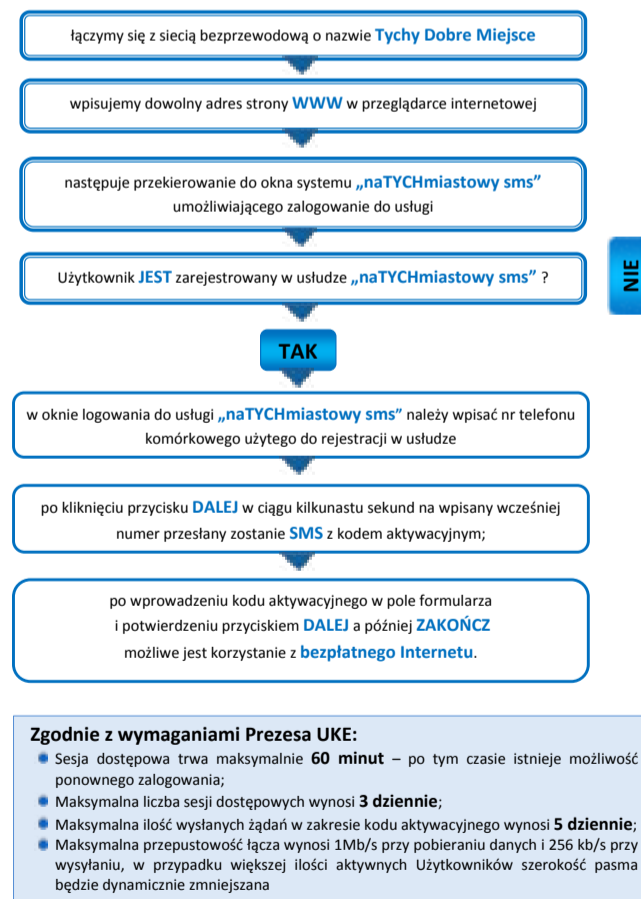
łączymy się z siecią bezprzewodową o nazwie Tychy Dobre Miejsce

wpisujemy dowolny adres strony WWW w przeglądarce internetowej

następuje przekierowanie do okna systemu „naTYCHmiastowy sms” umożliwiającego zalogowanie do usługi

Użytkownik JEST zarejestrowany w usłudze „naTYCHmiastowy sms” ?

NIE

TAK

w oknie logowania do usługi „naTYCHmiastowy sms” należy wpisać nr telefonu komórkowego użytego do rejestracji w usłudze

po kliknięciu przycisku DALEJ w ciągu kilkunastu sekund na wpisany wcześniej numer przesłany zostanie SMS z kodem aktywacyjnym;

po wprowadzeniu kodu aktywacyjnego w pole formularza i potwierdzeniu przyciskiem DALEJ a później ZAKOŃCZ możliwe jest korzystanie z bezpłatnego Internetu.

Zgodnie z wymaganiami Prezesa UKE:
- Sesja dostępowa trwa maksymalnie 60 minut – po tym czasie istnieje możliwość ponownego zalogowania;
- Maksymalna liczba sesji dostępowych wynosi 3 dziennie;
- Maksymalna ilość wysłanych żądań w zakresie kodu aktywacyjnego wynosi 5 dziennie;
- Maksymalna przepustowość łącza wynosi 1Mb/s przy pobieraniu danych i 256 kb/s przy wysyłaniu, w przypadku większej ilości aktywnych Użytkowników szerokość pasma będzie dynamicznie zmniejszana